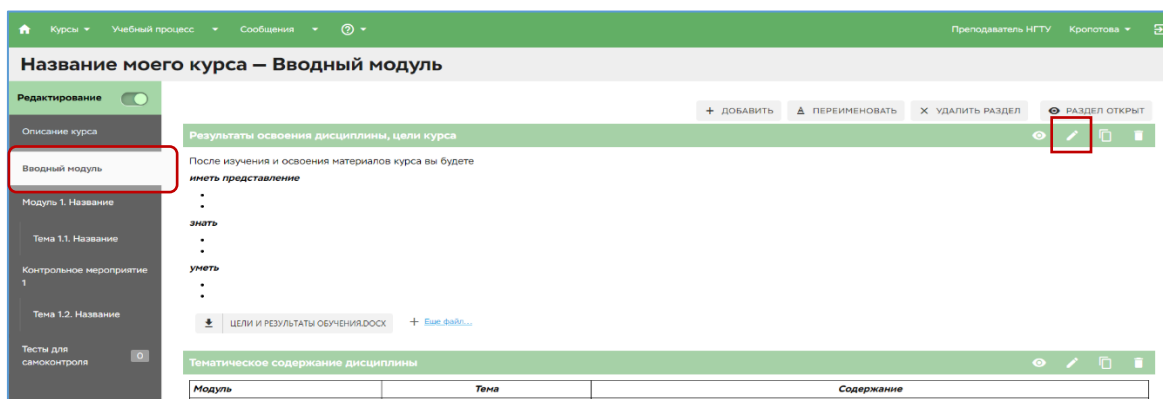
Курсы ▾ Учебный процесс ▾ Сообщения ▾ ? ▾ Преподаватель НГТУ Кропотова ▾

Название моего курса — Вводный модуль

Редактирование

Описание курса

Вводный модуль

Модуль 1. Название

Тема 1.1. Название

Контрольное мероприятие 1

Тема 1.2. Название

Тесты для самоконтроля 0

+ ДОБАВИТЬ   ПЕРЕИМЕНОВАТЬ   ✕ УДАЛИТЬ РАЗДЕЛ   РАЗДЕЛ ОТКРЫТ

Результаты освоения дисциплины, цели курса

После изучения и освоения материалов курса вы будете

*иметь представление*

•
•

*знать*

•
•

*уметь*

•
•

ЦЕЛИ И РЕЗУЛЬТАТЫ ОБУЧЕНИЯ.DOCX   + Еще файл...

Тематическое содержание дисциплины

| Модуль | Тема | Содержание |
|---|---|---|